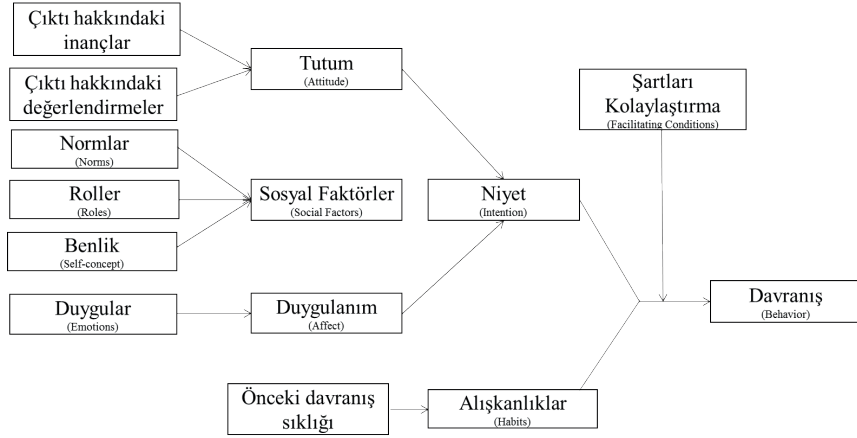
Çıktı hakkındaki inançlar

Çıktı hakkındaki değerlendirmeler

Tutum
(Attitude)

Şartları Kolaylaştırma
(Facilitating Conditions)

Normlar
(Norms)

Roller
(Roles)

Sosyal Faktörler
(Social Factors)

Niyet
(Intention)

Benlik
(Self-concept)

Duygular
(Emotions)

Duygulanım
(Affect)

Davranış
(Behavior)

Önceki davranış sıklığı

Alışkanlıklar
(Habits)